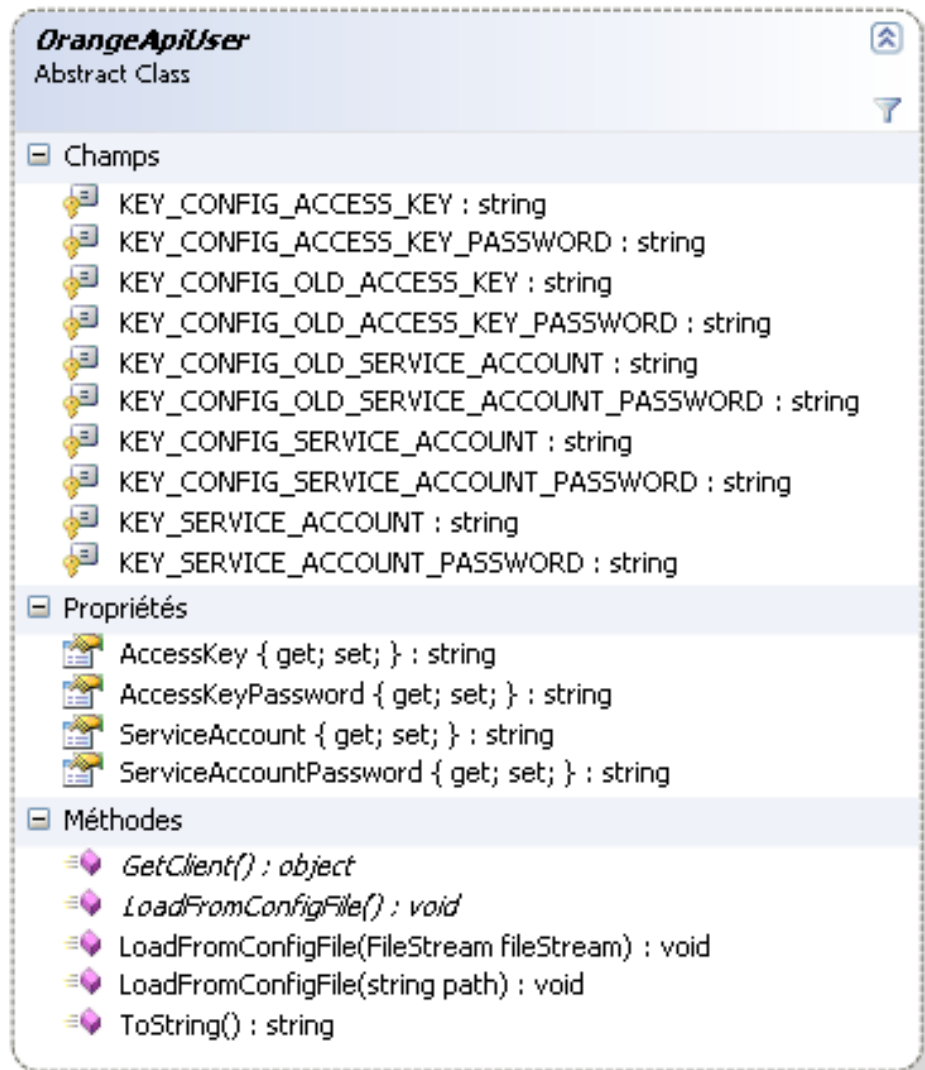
OrangeApiUser
Abstract Class

Champs

KEY_CONFIG_ACCESS_KEY : string
KEY_CONFIG_ACCESS_KEY_PASSWORD : string
KEY_CONFIG_OLD_ACCESS_KEY : string
KEY_CONFIG_OLD_ACCESS_KEY_PASSWORD : string
KEY_CONFIG_OLD_SERVICE_ACCOUNT : string
KEY_CONFIG_OLD_SERVICE_ACCOUNT_PASSWORD : string
KEY_CONFIG_SERVICE_ACCOUNT : string
KEY_CONFIG_SERVICE_ACCOUNT_PASSWORD : string
KEY_SERVICE_ACCOUNT : string
KEY_SERVICE_ACCOUNT_PASSWORD : string

Propriétés

AccessKey { get; set; } : string
AccessKeyPassword { get; set; } : string
ServiceAccount { get; set; } : string
ServiceAccountPassword { get; set; } : string

Méthodes

GetClient() : object
LoadFromConfigFile() : void
LoadFromConfigFile(FileStream fileStream) : void
LoadFromConfigFile(string path) : void
ToString() : string